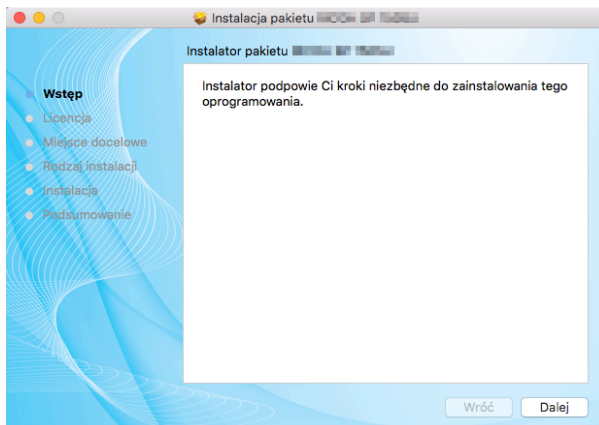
Instalacja pakietu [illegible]

Instalator pakietu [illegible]

Wstęp
Licencja
Miejsce docelowe
Rodzaj instalacji
Instalacja
Podsumowanie

Instalator podpowie Ci kroki niezbędne do zainstalowania tego oprogramowania.

Wróć
Dalej